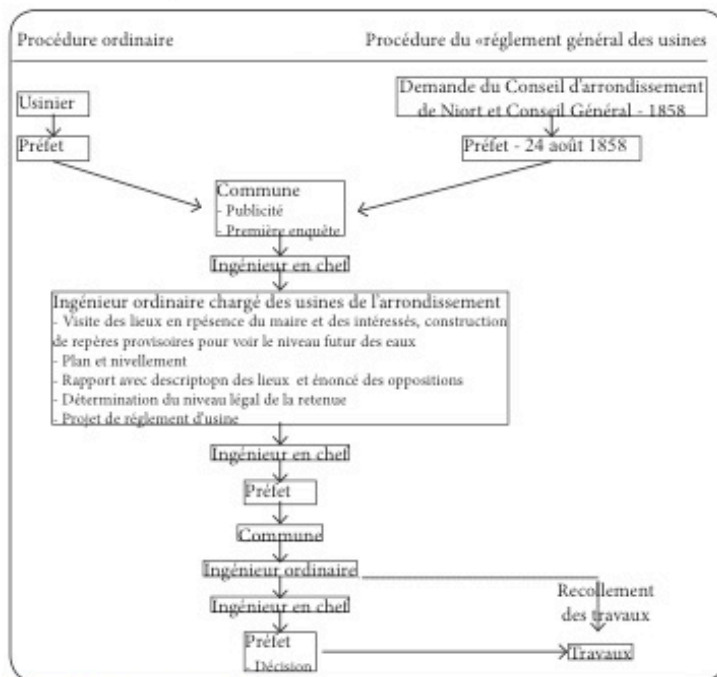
Procédure ordinaire

Procédure du «réglement général des usines

Usinier

Préfet

Demande du Conseil d'arrondissement de Niort et Conseil Général - 1858

Préfet - 24 août 1858

Commune
- Publicité
- Première enquête

Ingénieur en chef

Ingénieur ordinaire chargé des usines de l'arrondissement
- Visite des lieux en rpésence du maire et des intéressés, construction de repères provisoires pour voir le niveau futur des eaux
- Plan et nivellement
- Rapport avec descriptopn des lieux et énoncé des oppositions
- Détermination du niveau légal de la retenue
- Projet de réglement d'usine

Ingénieur en chef

Préfet

Commune

Ingénieur ordinaire

Ingénieur en chef

Recollement des travaux

Préfet
- Décision

Travaux